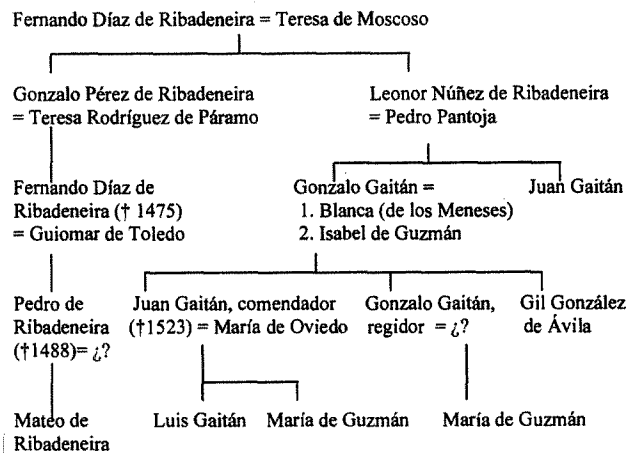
Fernando Díaz de Ribadeneira = Teresa de Moscoso

Gonzalo Pérez de Ribadeneira = Teresa Rodríguez de Páramo

Leonor Núñez de Ribadeneira = Pedro Pantoja

Fernando Díaz de Ribadeneira († 1475) = Guiomar de Toledo

Gonzalo Gaitán = 1. Blanca (de los Meneses) 2. Isabel de Guzmán

Juan Gaitán

Pedro de Ribadeneira (†1488)= ¿?

Juan Gaitán, comendador (†1523) = María de Oviedo

Gonzalo Gaitán, regidor = ¿?

Gil González de Ávila

Mateo de Ribadeneira

Luis Gaitán

María de Guzmán

María de Guzmán